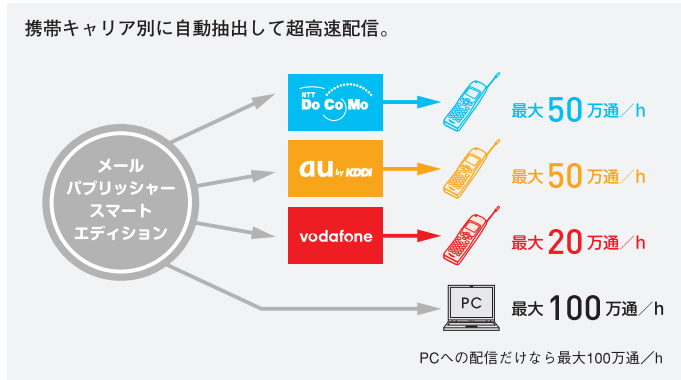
携帯キャリア別に自動抽出して超高速配信。

メール
パブリッシャー
スマート
エディション

NTT
DoCoMo

最大50万通／h

au by KDDI

最大50万通／h

vodafone

最大20万通／h

PC

最大100万通／h

PCへの配信だけなら最大100万通／h